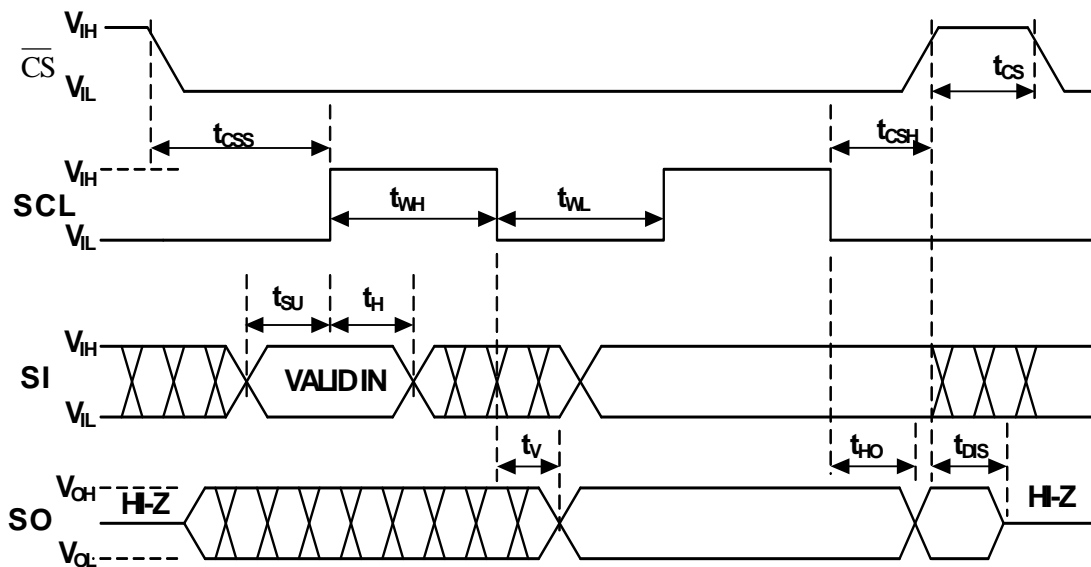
$V_{IH}$
$\overline{CS}$
$V_{IL}$
$t_{CS}$
$t_{CSS}$
$t_{CSH}$
$V_{IH}$
SCL
$V_{IL}$
$t_{WH}$
$t_{WL}$
$t_{SU}$
$t_{H}$
$V_{IH}$
SI
VALIDIN
$V_{IL}$
$t_{V}$
$t_{HO}$
$t_{DIS}$
$V_{OH}$
SO
HI-Z
HI-Z
$V_{OL}$